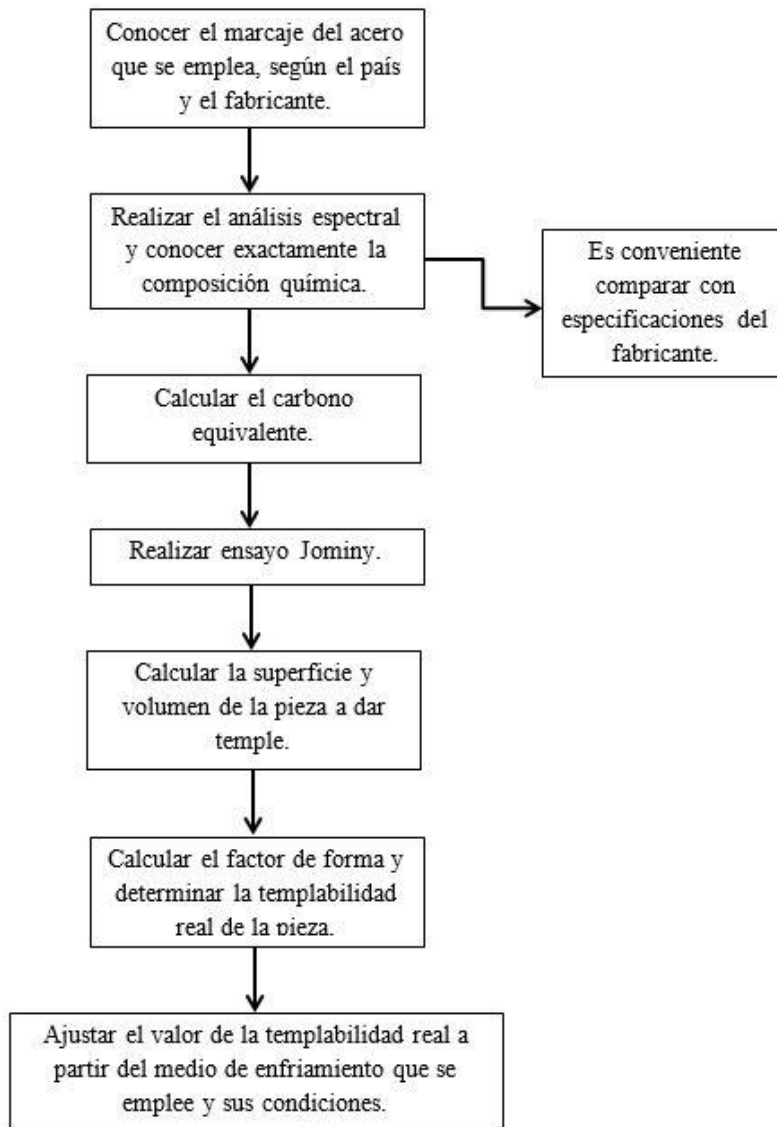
Conocer el marcaje del acero que se emplea, según el país y el fabricante.

Realizar el análisis espectral y conocer exactamente la composición química.

Es conveniente comparar con especificaciones del fabricante.

Calcular el carbono equivalente.

Realizar ensayo Jominy.

Calcular la superficie y volumen de la pieza a dar temple.

Calcular el factor de forma y determinar la templabilidad real de la pieza.

Ajustar el valor de la templabilidad real a partir del medio de enfriamiento que se emplee y sus condiciones.